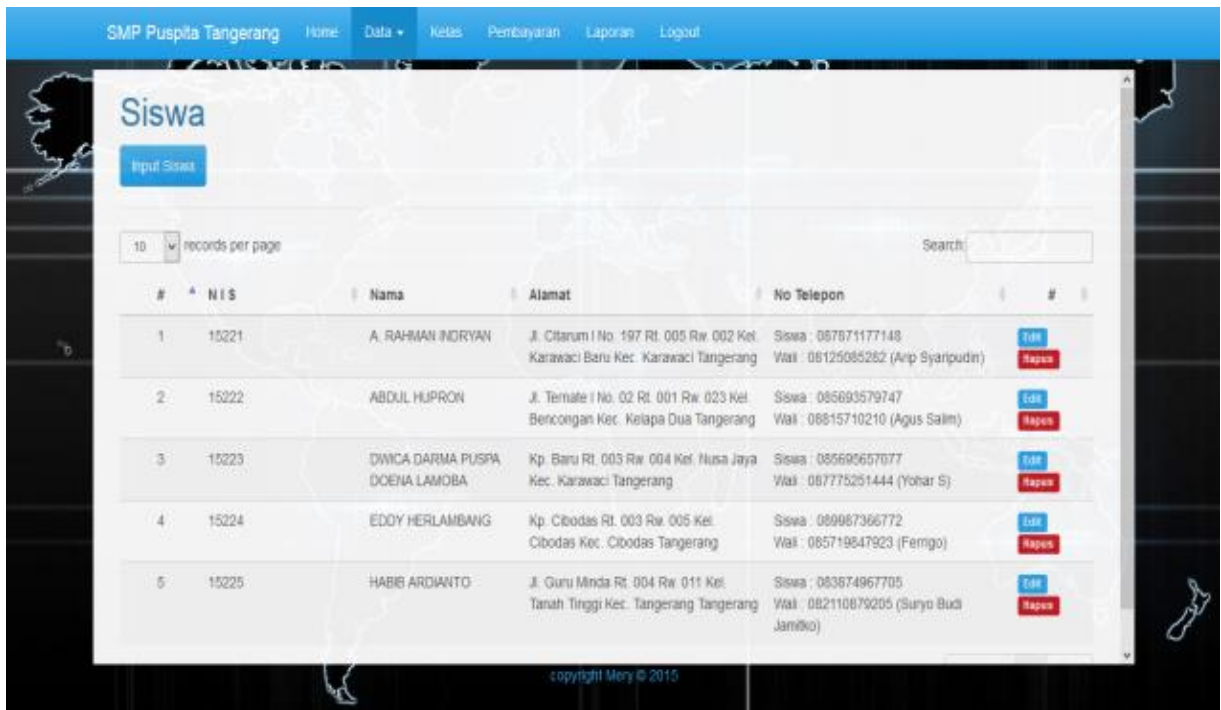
SMP Puspita Tangerang Home Data ▾ Kelas Pembayaran Laporan Logout

Siswa

Input Siswa

10 records per page

Search:

| # | N I S | Nama | Alamat | No Telepon | # |
|---|---|---|---|---|---|
| 1 | 15221 | A. RAHMAN INDRYAN | Jl. Citarum I No. 197 Rt. 005 Rw. 002 Kel. Karawaci Baru Kec. Karawaci Tangerang | Siswa : 087871177148 Wali : 08125085282 (Arip Syaripudin) | Edit Hapus |
| 2 | 15222 | ABDUL HUPRON | Jl. Ternate I No. 02 Rt. 001 Rw. 023 Kel. Bencongan Kec. Kelapa Dua Tangerang | Siswa : 085693579747 Wali : 08815710210 (Agus Salim) | Edit Hapus |
| 3 | 15223 | DWICA DARMA PUSPA DOENA LAMOBA | Kp. Baru Rt. 003 Rw. 004 Kel. Nusa Jaya Kec. Karawaci Tangerang | Siswa : 085695657077 Wali : 087775251444 (Yohar S) | Edit Hapus |
| 4 | 15224 | EDDY HERLAMBANG | Kp. Cibodas Rt. 003 Rw. 005 Kel. Cibodas Kec. Cibodas Tangerang | Siswa : 089987366772 Wali : 085719847923 (Ferrigo) | Edit Hapus |
| 5 | 15225 | HABIB ARDIANTO | Jl. Guru Minda Rt. 004 Rw. 011 Kel. Tanah Tinggi Kec. Tangerang Tangerang | Siswa : 083874967705 Wali : 082110879205 (Suryo Budi Jamitko) | Edit Hapus |

copyright Mery © 2015